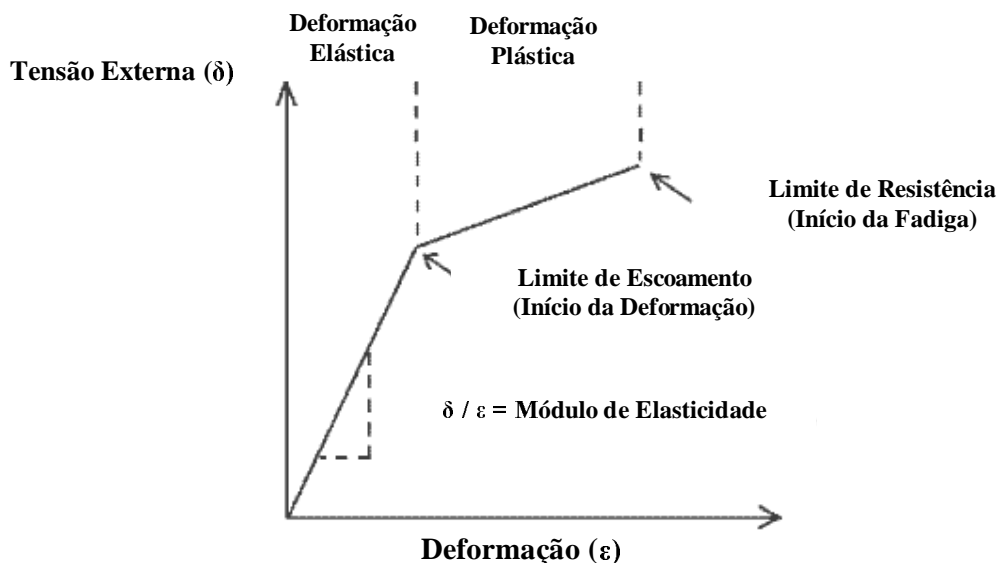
Deformação Elástica

Deformação Plástica

Tensão Externa (δ)

Limite de Resistência (Início da Fadiga)

Limite de Escoamento (Início da Deformação)

$\delta / \varepsilon$ = Módulo de Elasticidade

Deformação (ε)